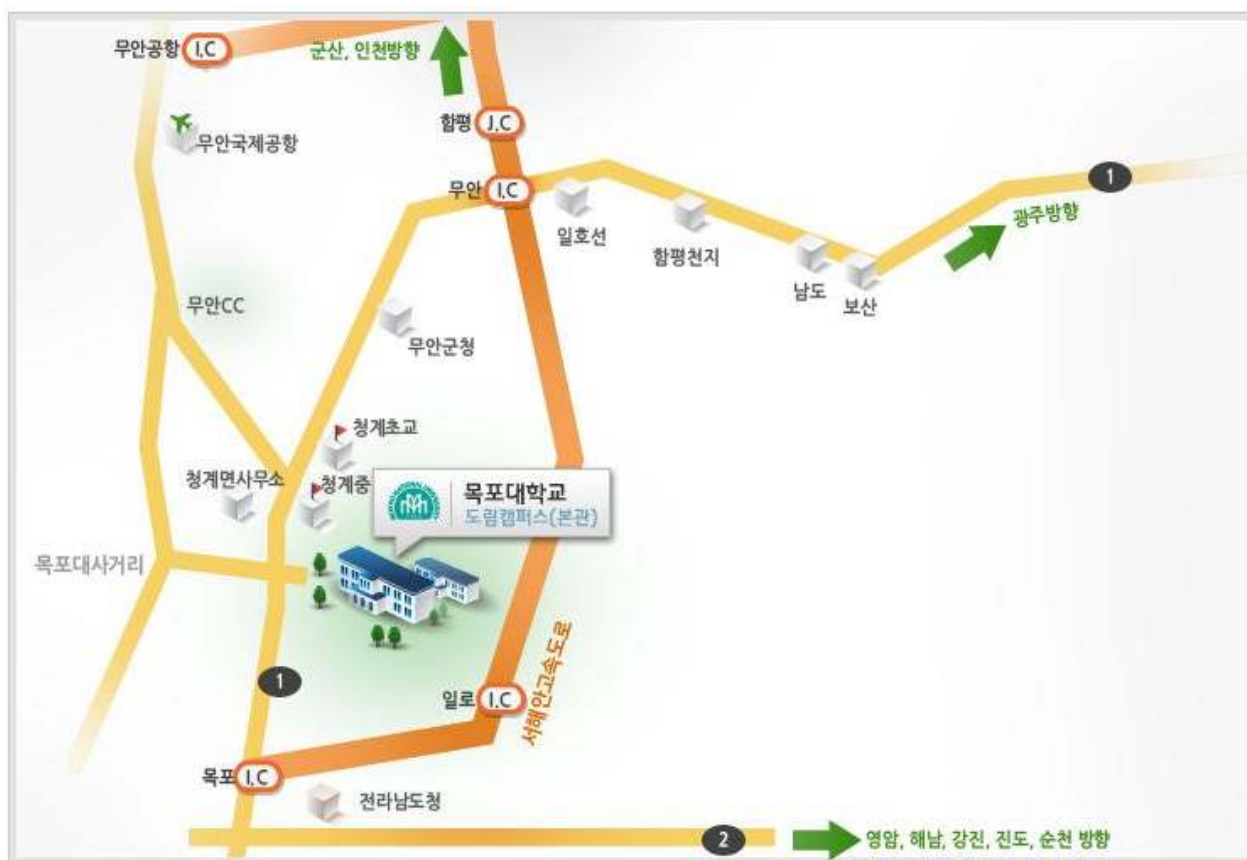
무안공항 I.C
군산, 인천방향
무안국제공항
함평 J.C
무안 I.C
일호선
함평천지
1
광주방향
남도
보산
무안CC
무안군청
청계초교
청계면사무소
청계중
목포대학교
도림캠퍼스(본관)
목포대사거리
서해안고속도로
1
일로 I.C
목포 I.C
전라남도청
2
영암, 해남, 강진, 진도, 순천 방향